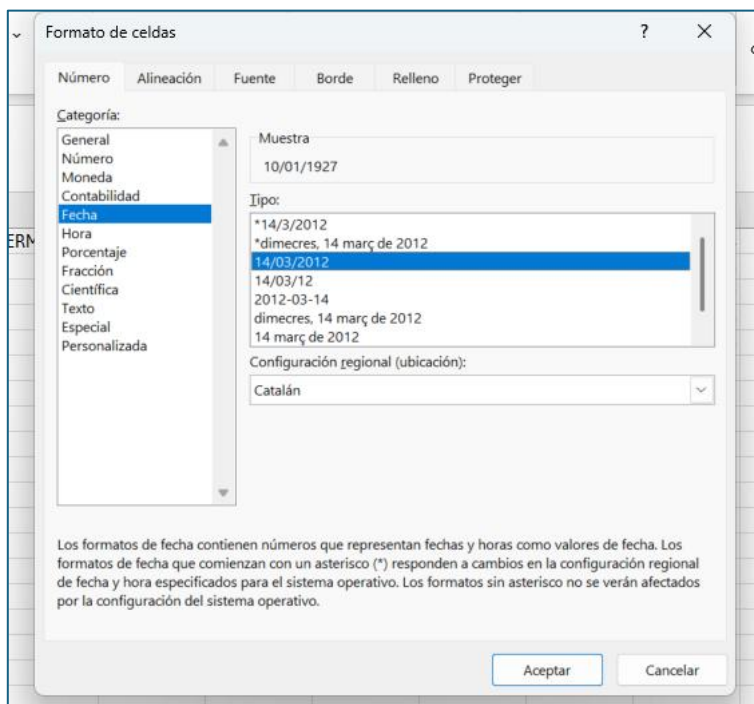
Formato de celdas

?

X

Número

Alineación

Fuente

Borde

Relleno

Proteger

Categoría:

General
Número
Moneda
Contabilidad
Fecha
Hora
Porcentaje
Fracción
Científica
Texto
Especial
Personalizada

Muestra

10/01/1927

Tipo:

*14/3/2012
*dimecres, 14 març de 2012
14/03/2012
14/03/12
2012-03-14
dimecres, 14 març de 2012
14 març de 2012

Configuración regional (ubicación):

Catalán

Los formatos de fecha contienen números que representan fechas y horas como valores de fecha. Los formatos de fecha que comienzan con un asterisco (*) responden a cambios en la configuración regional de fecha y hora especificados para el sistema operativo. Los formatos sin asterisco no se verán afectados por la configuración del sistema operativo.

Aceptar

Cancelar

ERM